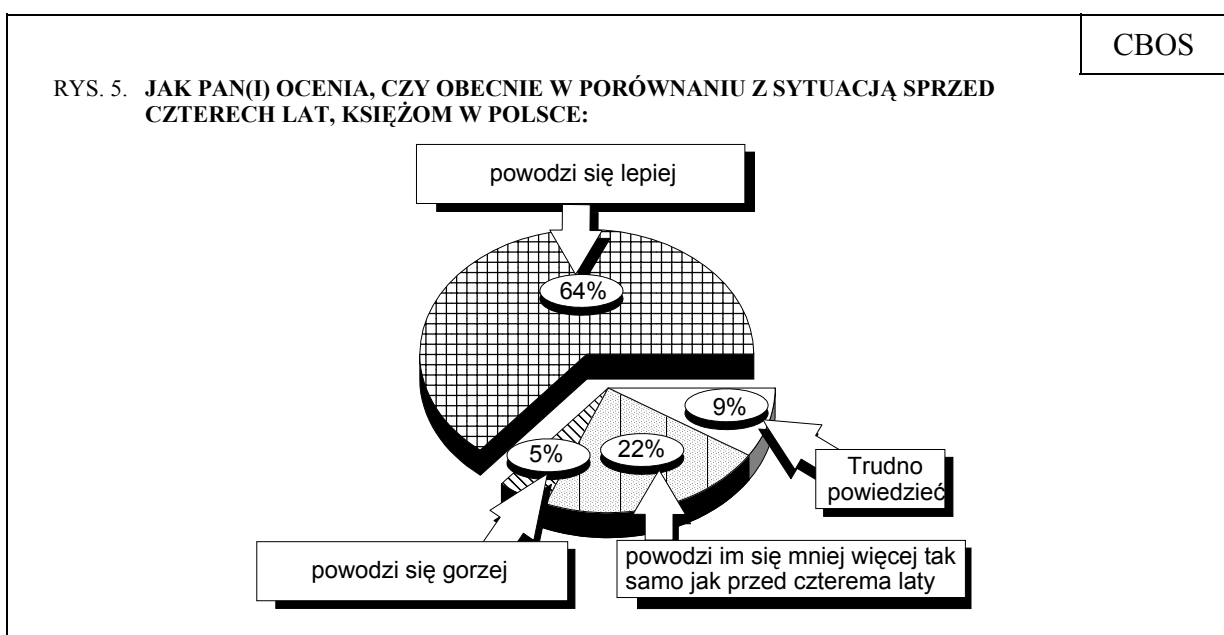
CBOS

RYS. 5. **JAK PAN(I) OCENIA, CZY OBECNIE W PORÓWNANIU Z SYTUACJĄ SPRZED CZTERECH LAT, KSIĘŻOM W POLSCE:**

powodzi się lepiej

64%

9%

5%

22%

Trudno powiedzieć

powodzi się gorzej

powodzi im się mniej więcej tak samo jak przed czterema laty